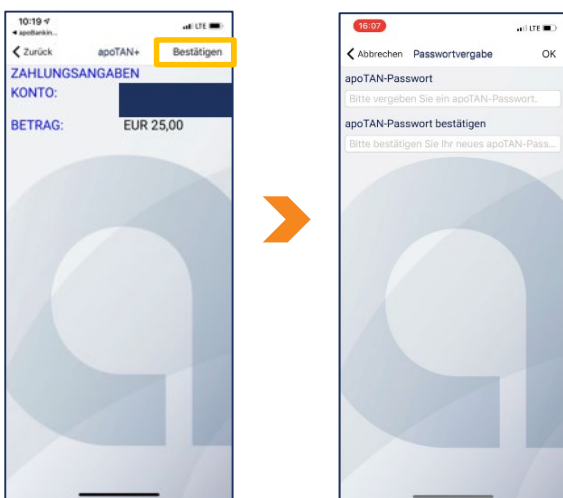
10:19
◂ apoBankin...
LTE

Zurück
apoTAN+
Bestätigen

ZAHLUNGSANGABEN
KONTO:

BETRAG:
EUR 25,00

16:07
LTE

Abbrechen
Passwortvergabe
OK

apoTAN-Passwort
Bitte vergeben Sie ein apoTAN-Passwort.

apoTAN-Passwort bestätigen
Bitte bestätigen Sie Ihr neues apoTAN-Pass...